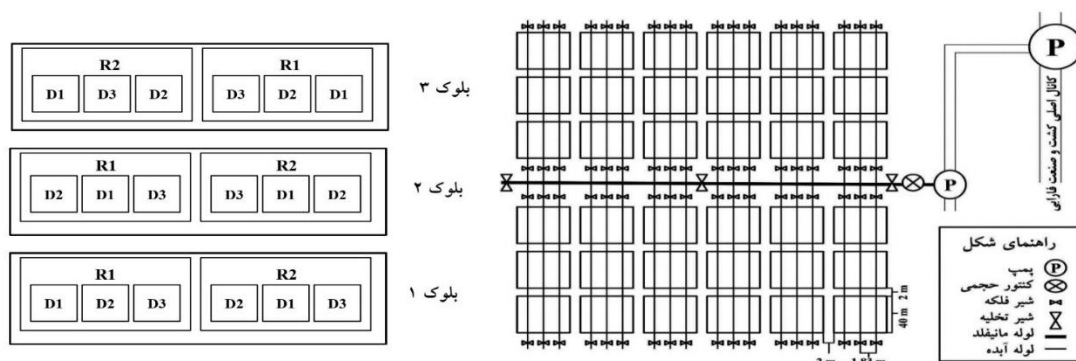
| R2 | | | R1 | | |
|---|---|---|---|---|---|
| D1 | D3 | D2 | D3 | D2 | D1 |

بلوک ۳

| R1 | | | R2 | | |
|---|---|---|---|---|---|
| D2 | D1 | D3 | D3 | D1 | D2 |

بلوک ۲

| R1 | | | R2 | | |
|---|---|---|---|---|---|
| D1 | D2 | D3 | D2 | D1 | D3 |

بلوک ۱

P

کانال اصلی کشت و صنعت فارابی

P

2 m

40 m

2 m

1.5 m

راهنمای شکل
P پمپ
کنتور حجمی
شیر فلکه
شیر تخلیه
لوله مانیفلد
لوله آبده